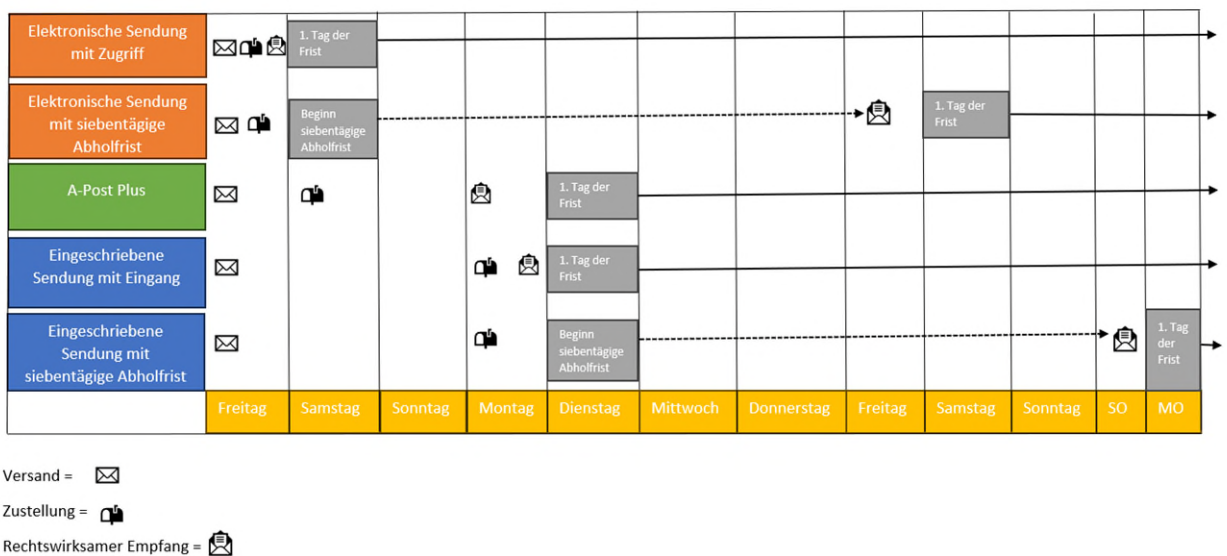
| | | | | | | | | | | | | |
|---|---|---|---|---|---|---|---|---|---|---|---|---|
| Elektronische Sendung mit Zugriff | | 1. Tag der Frist | | | | | | | | | | |
| Elektronische Sendung mit siebentägige Abholfrist | | Beginn siebentägige Abholfrist | | | | | | | 1. Tag der Frist | | | |
| A-Post Plus | | | | | 1. Tag der Frist | | | | | | | |
| Eingeschriebene Sendung mit Eingang | | | | | 1. Tag der Frist | | | | | | | |
| Eingeschriebene Sendung mit siebentägige Abholfrist | | | | | Beginn siebentägige Abholfrist | | | | | | | 1. Tag der Frist |
| | Freitag | Samstag | Sonntag | Montag | Dienstag | Mittwoch | Donnerstag | Freitag | Samstag | Sonntag | SO | MO |

Versand =

Zustellung =

Rechtswirksamer Empfang =